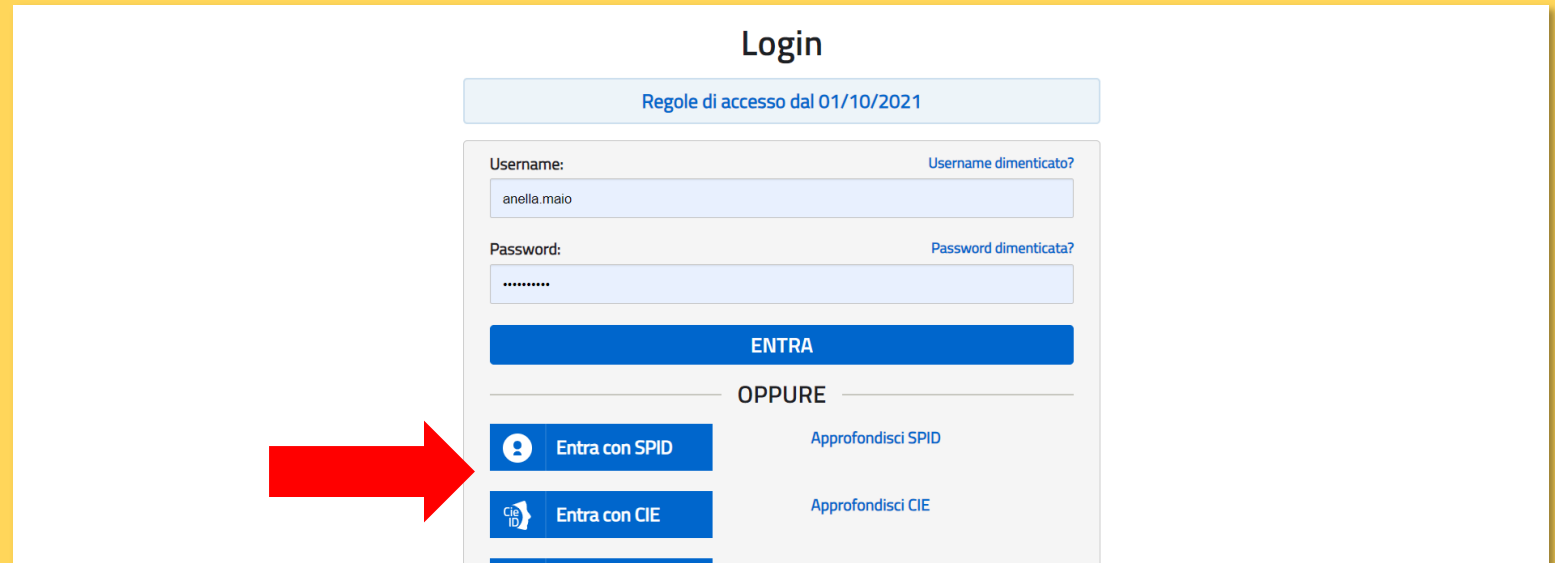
Login

Regole di accesso dal 01/10/2021

Username:
Username dimenticato?
anella.maio

Password:
Password dimenticata?
••••••••••

ENTRA

OPPURE

Entra con SPID
Approfondisci SPID

Cie ID
Entra con CIE
Approfondisci CIE